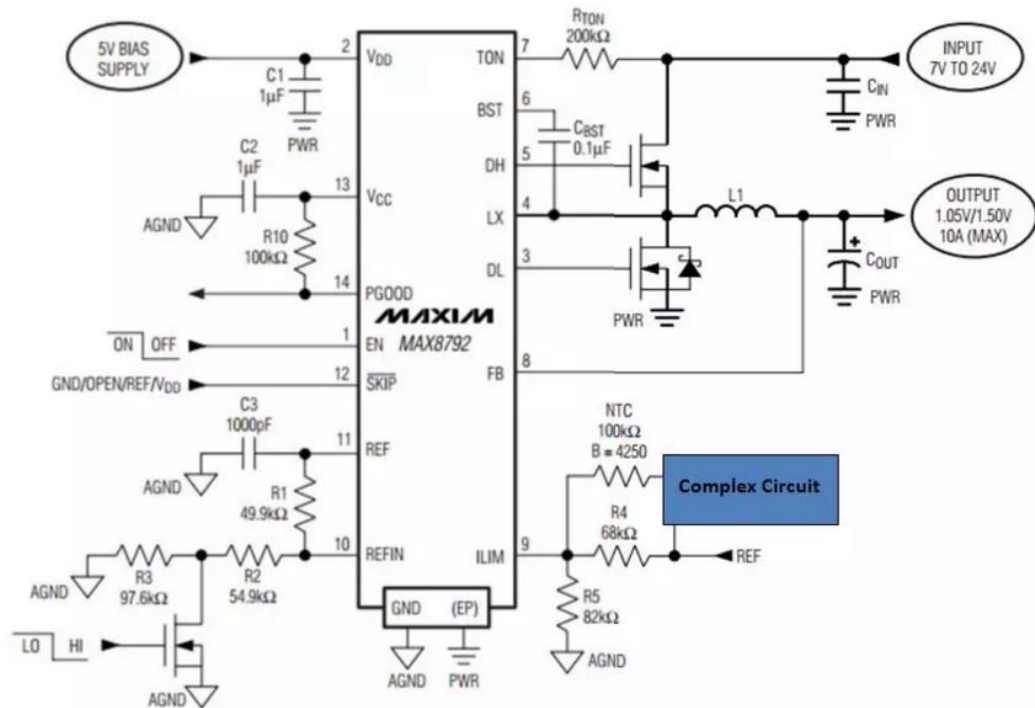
5V BIAS SUPPLY

C1 1µF

PWR

2 $V_{DD}$

TON 7

$R_{TON}$ 200kΩ

INPUT 7V TO 24V

$C_{IN}$

PWR

BST 6

$C_{BST}$ 0.1µF

DH 5

C2 1µF

AGND

13 $V_{CC}$

LX 4

L1

OUTPUT 1.05V/1.50V 10A (MAX)

R10 100kΩ

DL 3

$C_{OUT}$

PWR

14 PGOOD

PWR

MAXIM

$\overline{ON}$ OFF

1 EN

MAX8792

GND/OPEN/REF/$V_{DD}$

12 $\overline{SKIP}$

FB 8

C3 1000pF

11 REF

NTC 100kΩ B = 4250

AGND

Complex Circuit

R1 49.9kΩ

R4 68kΩ

10 REFIN

ILIM 9

REF

AGND

R3 97.6kΩ

R2 54.9kΩ

R5 82kΩ

GND (EP)

LO HI

AGND

AGND

PWR

AGND